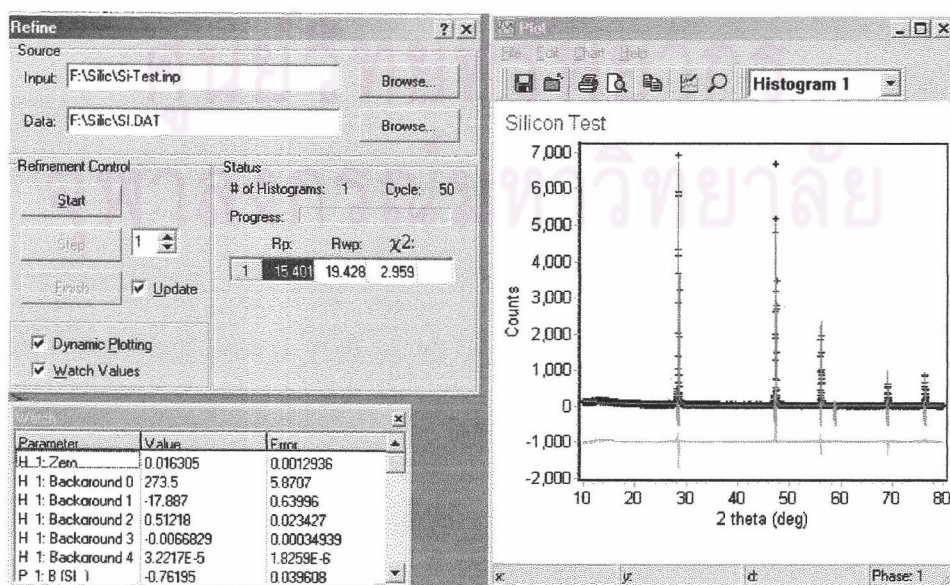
Refine ? X
Source
Input: F:\Silic\Si-Test.inp Browse...
Data: F:\Silic\SI.DAT Browse...
Refinement Control
Start
Step 1
Finish ☑ Update
☑ Dynamic Plotting
☑ Watch Values
Status
# of Histograms: 1 Cycle: 50
Progress:
Rp: Rwp: $\chi2$:
1 15.401 19.428 2.959

Watch
| Parameter | Value | Error |
|---|---|---|
| H 1: Zero | 0.016305 | 0.0012936 |
| H 1: Background 0 | 273.5 | 5.8707 |
| H 1: Background 1 | -17.887 | 0.63996 |
| H 1: Background 2 | 0.51218 | 0.023427 |
| H 1: Background 3 | -0.0066829 | 0.00034939 |
| H 1: Background 4 | 3.2217E-5 | 1.8259E-6 |
| P 1: B (SI ) | -0.76195 | 0.039608 |

Plot
File Edit Chart Help
Histogram 1
Silicon Test
7,000
6,000
5,000
4,000
3,000
2,000
1,000
0
-1,000
-2,000
Counts
10 20 30 40 50 60 70 80
2 theta (deg)
x: y: d: Phase: 1